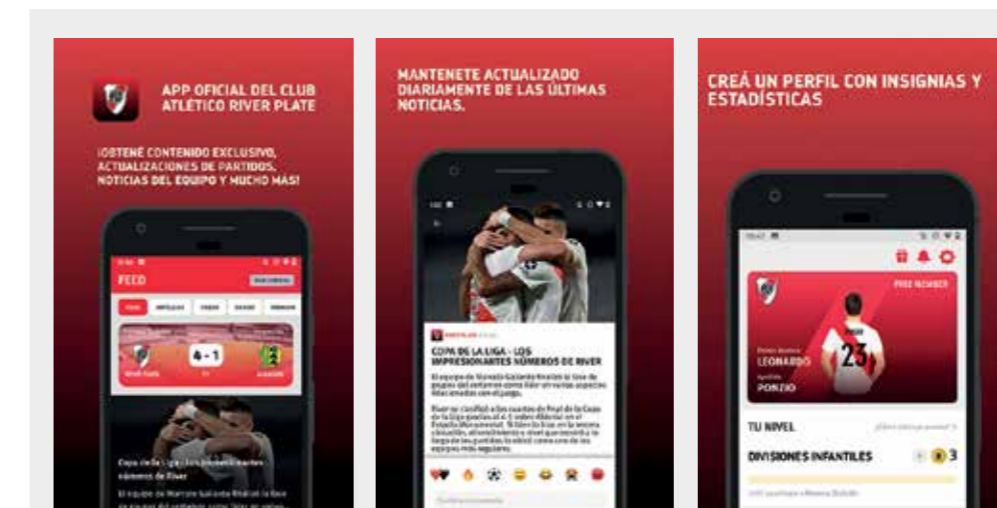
APP OFICIAL DEL CLUB ATLÉTICO RIVER PLATE

¡OBTENÉ CONTENIDO EXCLUSIVO, ACTUALIZACIONES DE PARTIDOS, NOTICIAS DEL EQUIPO Y MUCHO MÁS!

FEED

4 - 1

Copa de la Liga - Los impresionantes números de River

MANTENETE ACTUALIZADO DIARIAMENTE DE LAS ÚLTIMAS NOTICIAS.

COPA DE LA LIGA - LOS IMPRESIONANTES NÚMEROS DE RIVER

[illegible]

CREÁ UN PERFIL CON INSIGNIAS Y ESTADÍSTICAS

FREE MEMBER

LEONARDO

PONZIO

23

TU NIVEL

DIVISIONES INFANTILES

3